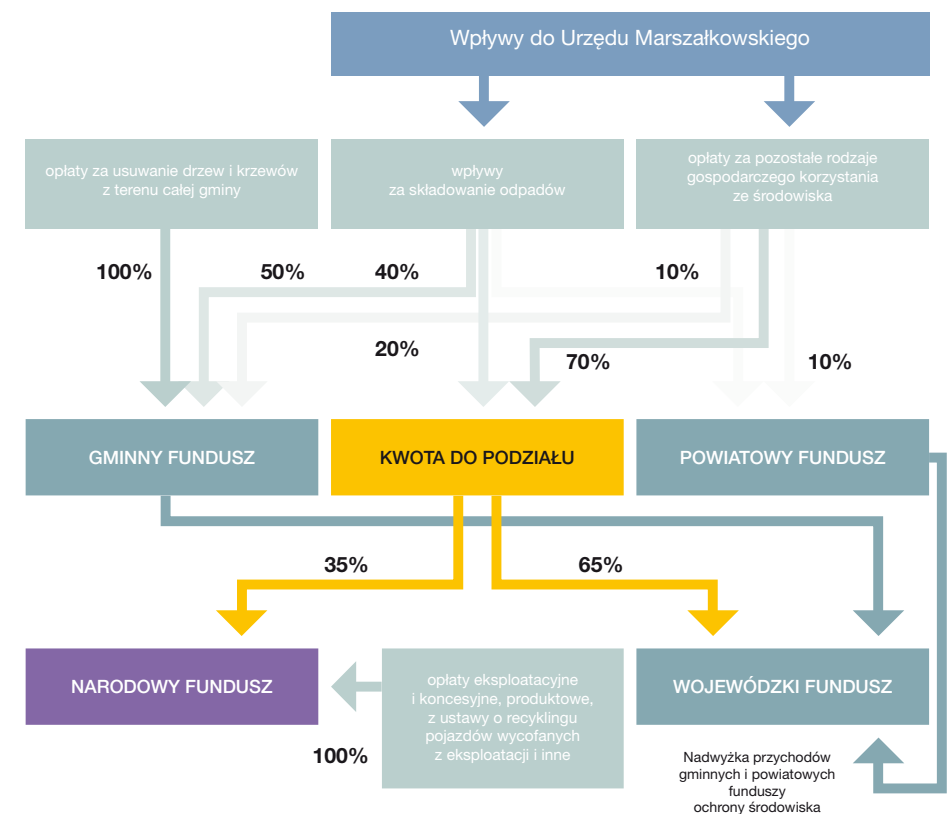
Wpływy do Urzędu Marszałkowskiego

opłaty za usuwanie drzew i krzewów z terenu całej gminy

wpływy za składowanie odpadów

opłaty za pozostałe rodzaje gospodarczego korzystania ze środowiska

100%

50%

40%

10%

20%

70%

10%

GMINNY FUNDUSZ

KWOTA DO PODZIAŁU

POWIATOWY FUNDUSZ

35%

65%

NARODOWY FUNDUSZ

opłaty eksploatacyjne i koncesyjne, produktowe, z ustawy o recyklingu pojazdów wycofanych z eksploatacji i inne

WOJEWÓDZKI FUNDUSZ

100%

Nadwyżka przychodów gminnych i powiatowych funduszy ochrony środowiska